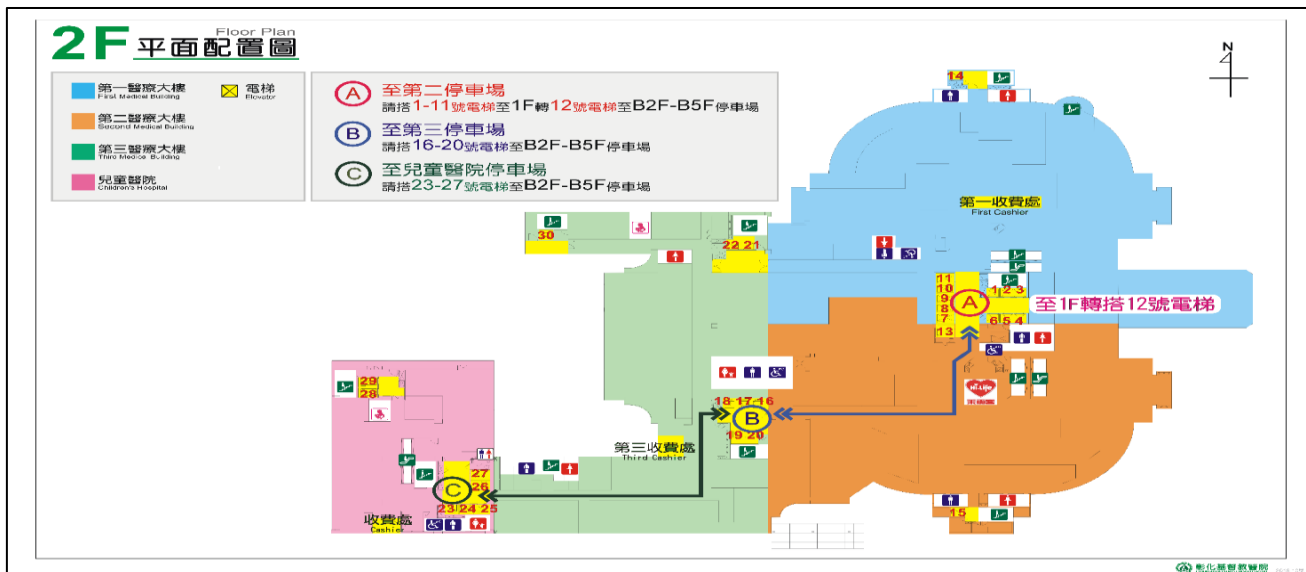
2F 平面配置圖 Floor Plan

第一醫療大樓 First Medical Building
電梯 Elevator
第二醫療大樓 Second Medical Building
第三醫療大樓 Third Medical Building
兒童醫院 Children's Hospital

A 至第二停車場
請搭1-11號電梯至1F轉12號電梯至B2F-B5F停車場

B 至第三停車場
請搭16-20號電梯至B2F-B5F停車場

C 至兒童醫院停車場
請搭23-27號電梯至B2F-B5F停車場

N

14

第一收費處
First Cashier

30
22 21

11
10
9
8
7
13
1 2 3
6 5 4
A
至1F轉搭12號電梯

29
28

18 17 16
B
19 20

第三收費處
Third Cashier

27
26
C
23 24 25

收費處
Cashier

15

彰化基督教醫院